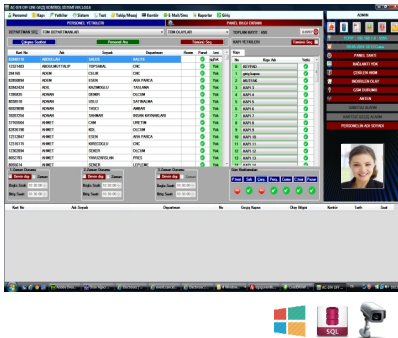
AC-SN OFF-LINE GEÇİŞ KONTROL SİSTEMİ PROGRAMI

Personel | Kapı | Yetkiler | Zaman | Test | Takip/Mesaj | Kamera | E-Mail/Sms | Raporlar | Çıkış

PERSONEL YETKİLERİ

DEPARTMAN SEÇ | TÜM DEPARTMANLAR | TÜM OLAYLAR

Çalışan Sayısı | Personel Ara | Tümünü Seç

| Kart No | Adı | Soyadı | Departman |
|---|---|---|---|
| 03409170 | ABDULLAH | SAĞLAM | SAĞLIK |
| 13321683 | ABDULMUTTALİP | TOPTANAL | CNC |
| 284165 | ADEM | ÇELİK | CNC |
| 82650694 | ADEM | ESEN | ANA PARÇA |
| 62042424 | ADİL | KAZMAOĞLU | TASLAMA |
| 1190035 | ADNAN | DEMİR | DÖKÜM |
| 8058516 | ADNAN | USLU | SATINALMA |
| 66509088 | ADNAN | TADICI | AMBAR |
| 20287254 | ADNAN | SAHMAN | İNSAN KAYNAKLARI |
| 57199664 | AHMET | CAN | ÜRETİM |
| 63536768 | AHMET | KOÇ | DÖKÜM |
| 13133847 | AHMET | ESEN | ANA PARÇA |
| 12316176 | AHMET | KIRGIZOĞLU | CNC |
| 12062984 | AHMET | DEMİR | DÖKÜM |
| 00522763 | AHMET | YAVUZOĞLAN | PRES |
| 80691424 | AHMET | ŞENER | LEPCONC |

TOPLAM KAYIT : 400

KAPI YETKİLERİ | Tümünü Seç

| No | Kapı Adı | Yetki |
|---|---|---|
| 0 | ANA KAPI |  |
| 1 | KAPI1 |  |
| 2 | KAPI2 |  |
| 3 | KAPI3 |  |
| 4 | KAPI4 |  |
| 5 | KAPI5 |  |
| 6 | KAPI6 |  |
| 7 | KAPI7 |  |
| 8 | KAPI8 |  |
| 9 | KAPI9 |  |
| 10 | KAPI10 |  |
| 11 | KAPI11 |  |
| 12 | KAPI12 |  |
| 13 | KAPI13 |  |
| 14 | KAPI14 |  |

1.Zaman Dilimi | 2.Zaman Dilimi | 3.Zaman Dilimi | 4.Zaman Dilimi

Başla Saati | Bitiş Saati

ADMİN

PANEL SAATİ | BAĞLANTI YOK | ÇIKIŞLAR HEM | KONTROL BAĞLANTI | OLAY | ÇIKIŞ

PERSONELİN ADI SOYADI

Kart No | Adı Soyadı | Departman | No | Geçiş Kapısı | Olay Bilgisi | Yetki | Tarih | Saat

SQL